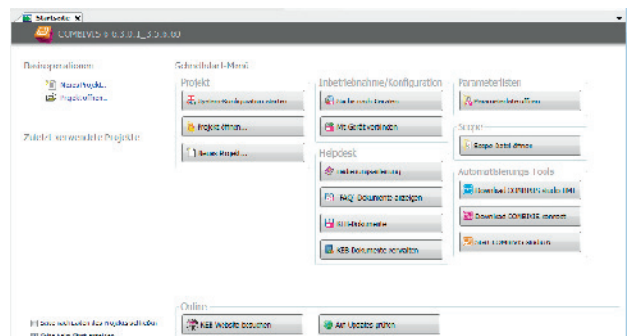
Startseite ✕

COMBIVIS 6 6.5.0.1_3.5.6.60

Basisoperationen

Neues Projekt...

Projekt öffnen...

Zuletzt verwendete Projekte

Schnellstart-Menü

Projekt

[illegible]

Projekt öffnen...

Neues Projekt...

Inbetriebnahme/Konfiguration

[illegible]

Mit Gerät verbinden

Helpdesk

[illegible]

FAQ Dokumente anzeigen

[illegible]

KEB Dokumente verwalten

Parameterlisten

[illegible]

Scope

Scope Datei öffnen

Automatisierungs Tools

Download COMBIVIS studio HMI

Download COMBIVIS connect

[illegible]

Online

KEB Website besuchen

Auf Updates prüfen

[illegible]

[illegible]